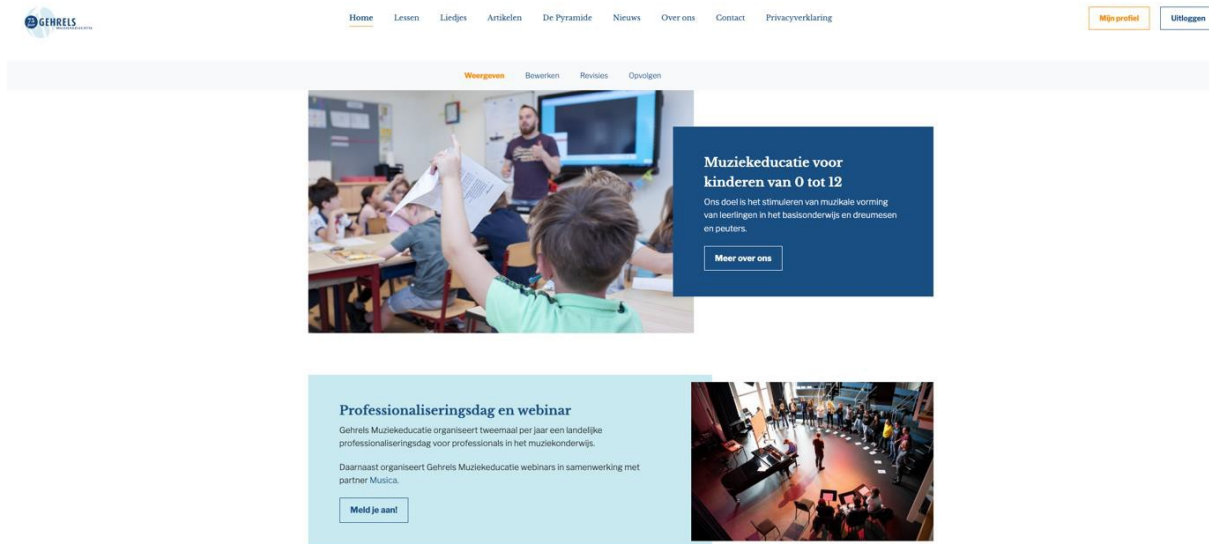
GEHRELS

Home Lessen Liedjes Artikelen De Pyramide Nieuws Over ons Contact Privacyverklaring

Mijn profiel Uitloggen

Weergeven Bewerken Revisies Opvolgen

Muziekeducatie voor kinderen van 0 tot 12

Ons doel is het stimuleren van muzikale vorming van leerlingen in het basisonderwijs en dreumesen en peuters.

Meer over ons

Professionaliseringsdag en webinar

Gehrels Muziekeducatie organiseert tweemaal per jaar een landelijke professionaliseringsdag voor professionals in het muziekonderwijs.

Daarnaast organiseert Gehrels Muziekeducatie webinars in samenwerking met partner Musica.

Meld je aan!